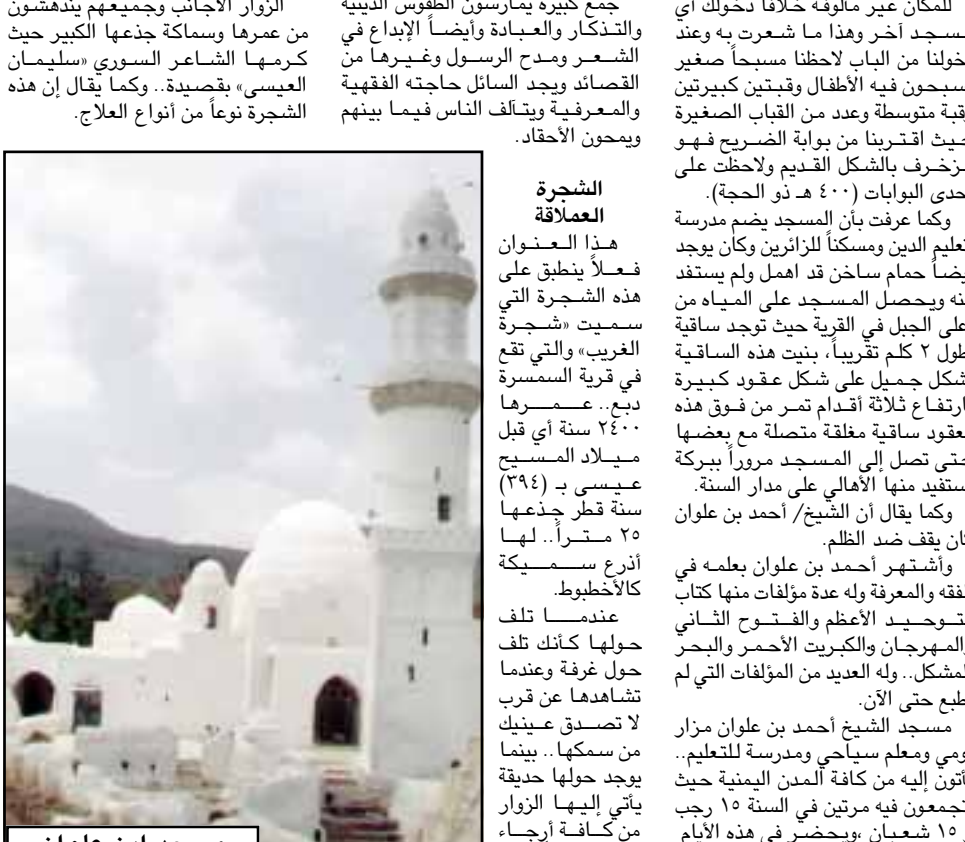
الزوار الأجانب وجميعهم يندهشون من عمرها وسماكة جذعها الكبير حيث كرمها الشاعر السوري «سليمان العيسى» بقصيدة.. وكما يقال إن هذه الشجرة نوعاً من أنواع العلاج.

جمع كبيرة يمارسون الطقوس الدينية والتذكار والعبادة وأيضاً الإبداع في الشعر ومدح الرسول وغيرها من القصائد ويجد السائل حاجته الفقهية والمعرفية ويتآلف الناس فيما بينهم ويمحون الأحقاد.

الشجرة العملاقة

هذا العنوان فعلاً ينطبق على هذه الشجرة التي سميت «شجرة الغريب» والتي تقع في قرية السمسرة دبع.. عمرها ٢٤٠٠ سنة أي قبل ميلاد المسيح عيسى بـ (٣٩٤) سنة قطر جذعها ٢٥ متراً.. لها أذرع سميكة كالأخطبوط.

عندما تلف حولها كأنك تلف حول غرفة وعندما تشاهدها عن قرب لا تصدق عينيك من سمكها.. بينما يوجد حولها حديقة يأتي إليها الزوار من كافة أرجاء

للمكان غير مألوفة خلافاً دخولك أي مسجد آخر وهذا ما شعرت به وعند دخولنا من الباب لاحظنا مسبحاً صغير يسبحون فيه الأطفال وقبتين كبيرتين وقبة متوسطة وعدد من القباب الصغيرة حيث اقتربنا من بوابة الضريح فهو مزخرف بالشكل القديم ولاحظت على إحدى البوابات (٤٠٠ هـ ذو الحجة).

وكما عرفت بأن المسجد يضم مدرسة تعليم الدين ومسكناً للزائرين وكان يوجد أيضاً حمام ساخن قد اهمل ولم يستفد منه ويحصل المسجد على المياه من على الجبل في القرية حيث توجد ساقية طول ٢ كلم تقريباً، بنيت هذه الساقية بشكل جميل على شكل عقود كبيرة ارتفاع ثلاثة أقدام تمر من فوق هذه العقود ساقية مغلقة متصلة مع بعضها حتى تصل إلى المسجد مروراً ببركة يستفيد منها الأهالي على مدار السنة.

وكما يقال أن الشيخ/ أحمد بن علوان كان يقف ضد الظلم.

وأشتهر أحمد بن علوان بعلمه في الفقه والمعرفة وله عدة مؤلفات منها كتاب التوحيد الأعظم والفتوح الثاني والمهرجان والكبريت الأحمر والبحر المشكل.. وله العديد من المؤلفات التي لم تطبع حتى الآن.

مسجد الشيخ أحمد بن علوان مزار يومي ومعلم سياحي ومدرسة للتعليم.. يأتون إليه من كافة المدن اليمنية حيث يجمعون فيه مرتين في السنة ١٥ رجب و١٥ شعبان ،ويحضر في هذه الأيام

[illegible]